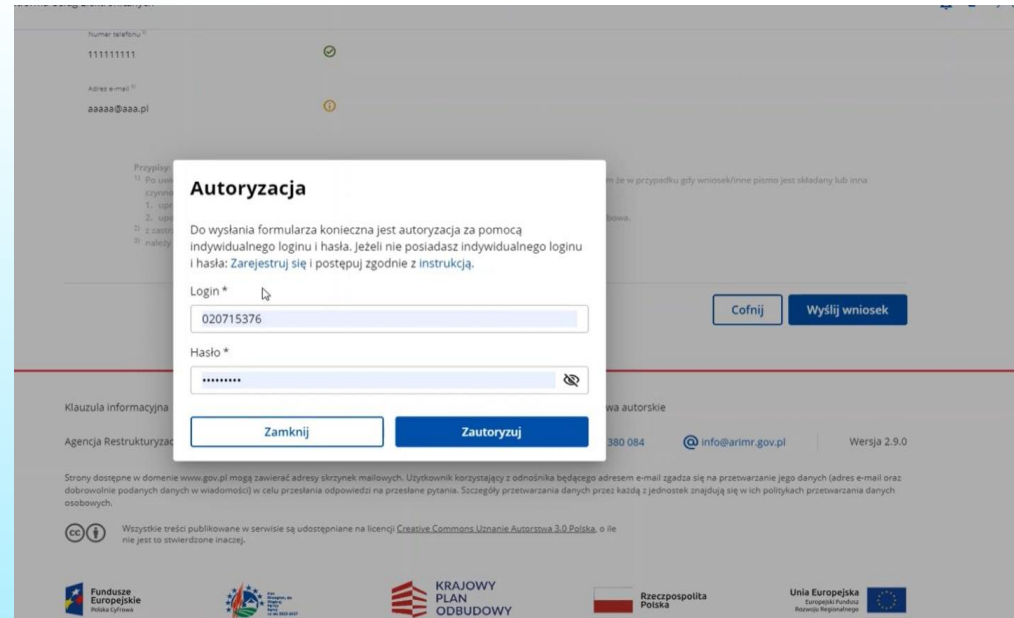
Numer telefonu
111111111

Adres e-mail
aaaaa@aaa.pl

Przypisy
Po uw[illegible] m że w przypadku gdy wniosek/inne pismo jest składany lub inna czynn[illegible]
1. up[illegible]
2. up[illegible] bowa.
z zastr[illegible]
należy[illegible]

Autoryzacja

Do wysłania formularza konieczna jest autoryzacja za pomocą indywidualnego loginu i hasła. Jeżeli nie posiadasz indywidualnego loginu i hasła: Zarejestruj się i postępuj zgodnie z instrukcją.

Login *
020715376

Hasło *
••••••••••

Zamknij
Zautoryzuj

Cofnij
Wyślij wniosek

Klauzula informacyjna
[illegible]wa autorskie

Agencja Restrukturyzac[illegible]
380 084
info@arimr.gov.pl
Wersja 2.9.0

Strony dostępne w domenie www.gov.pl mogą zawierać adresy skrzynek mailowych. Użytkownik korzystający z odnośnika będącego adresem e-mail zgadza się na przetwarzanie jego danych (adres e-mail oraz dobrowolnie podanych danych w wiadomości) w celu przesłania odpowiedzi na przesłane pytania. Szczegóły przetwarzania danych przez każdą z jednostek znajdują się w ich politykach przetwarzania danych osobowych.

Wszystkie treści publikowane w serwisie są udostępniane na licencji Creative Commons Uznanie Autorstwa 3.0 Polska, o ile nie jest to stwierdzone inaczej.

Fundusze Europejskie
Polska Cyfrowa

KRAJOWY PLAN ODBUDOWY

Rzeczpospolita Polska

Unia Europejska
Europejski Fundusz Rozwoju Regionalnego